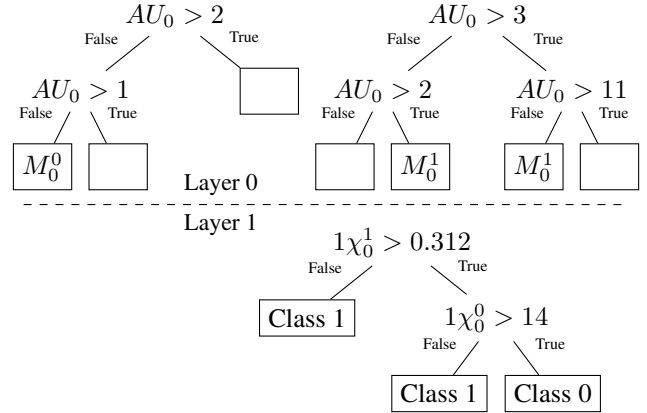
$AU_0 > 2$
False
True
$AU_0 > 1$
False
True
$M_0^0$

$AU_0 > 3$
False
True
$AU_0 > 2$
False
True
$M_0^1$
$AU_0 > 11$
False
True
$M_0^1$

Layer 0
Layer 1

$1\chi_0^1 > 0.312$
False
True
Class 1
$1\chi_0^0 > 14$
False
True
Class 1
Class 0